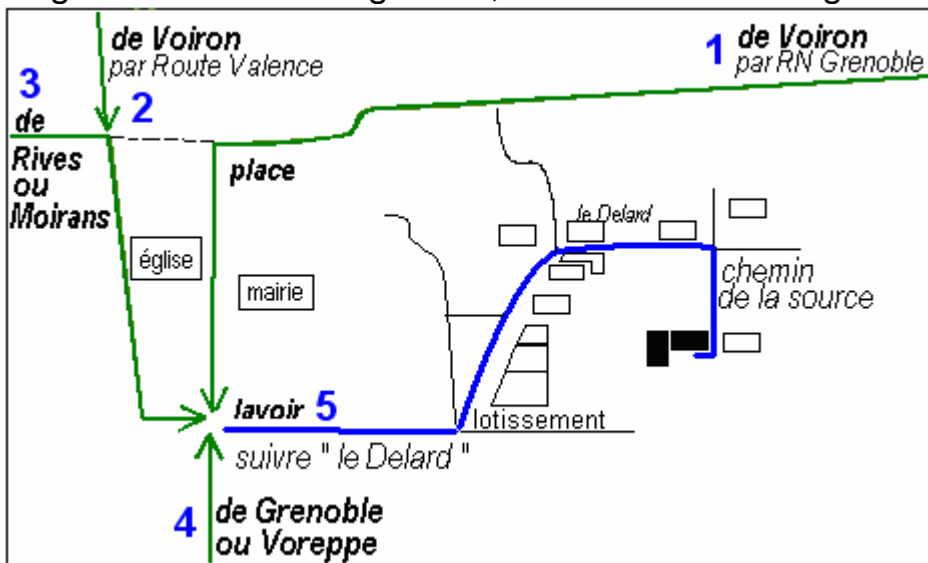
de Voiron
par Route Valence

1 de Voiron
par RN Grenoble

3
de
Rives
ou
Moirans

2

place

le Delard

église

mairie

chemin
de la source

lavoir 5

lotissement

suivre " le Delard "

4 de Grenoble
ou Voreppe